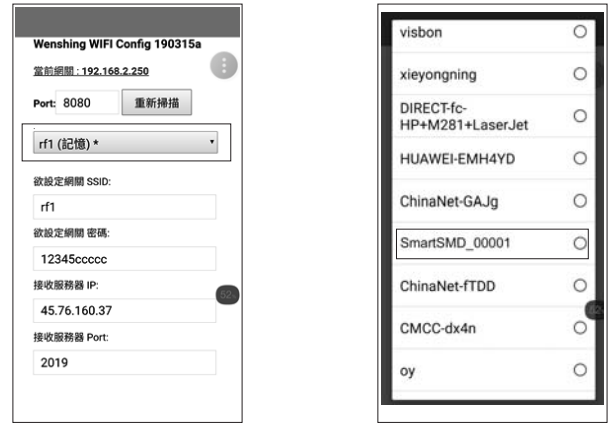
Wenshing WIFI Config 190315a

當前網關 : 192.168.2.250

Port: 8080

重新掃描

rf1 (記憶) *

欲設定網關 SSID:

rf1

欲設定網關 密碼:

12345ccccc

接收服務器 IP:

45.76.160.37

接收服務器 Port:

2019

visbon

xieyongning

DIRECT-fc-HP+M281+LaserJet

HUAWEI-EMH4YD

ChinaNet-GAJg

SmartSMD_00001

ChinaNet-fTDD

CMCC-dx4n

oy